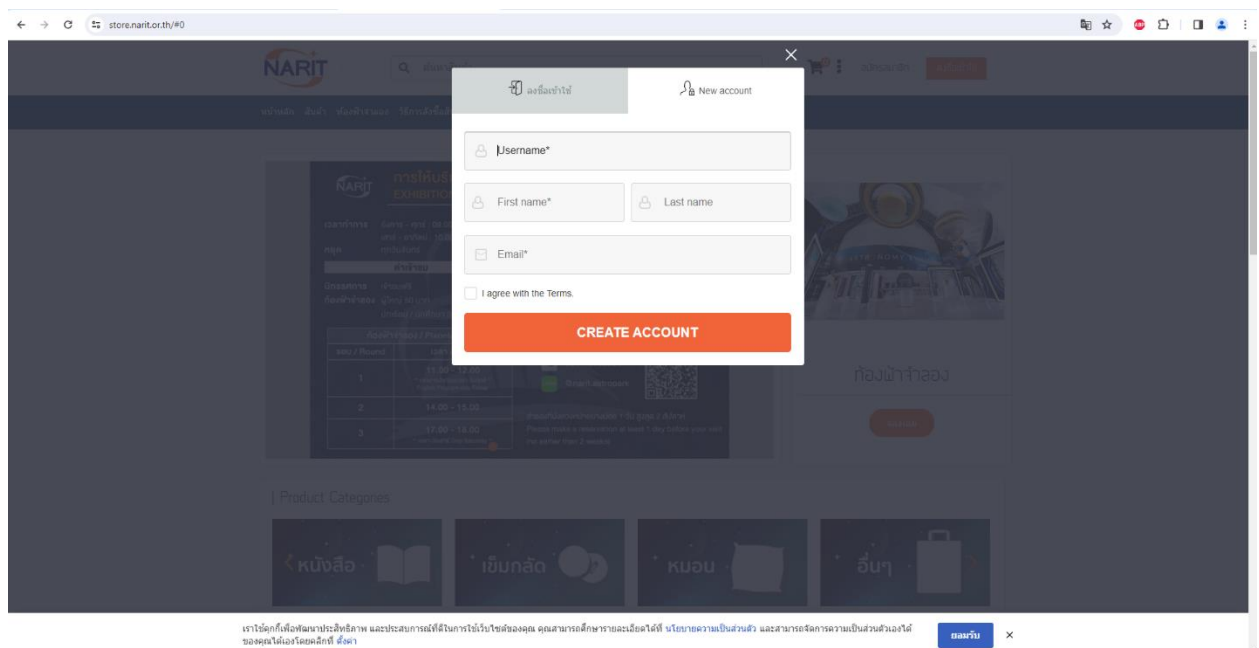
store.narit.or.th/#0

NARIT

ลงชื่อเข้าใช้

New account

Username*

First name*

Last name

Email*

I agree with the Terms.

CREATE ACCOUNT

NARIT

การให้บริ

EXHIBITIO

1

2

3

14.00 - 15.00

17.00 - 18.00

ท้องฟ้าจำลอง

| Product Categories

หนังสือ

เข็มกลัด

หมอน

อื่นๆ

เราใช้คุกกี้เพื่อพัฒนาประสิทธิภาพ และประสบการณ์ที่ดีในการใช้เว็บไซต์ของคุณ คุณสามารถศึกษารายละเอียดได้ที่ นโยบายความเป็นส่วนตัว และสามารถจัดการความเป็นส่วนตัวเองได้ของคุณได้เองโดยคลิกที่ ตั้งค่า

ยอมรับ

×